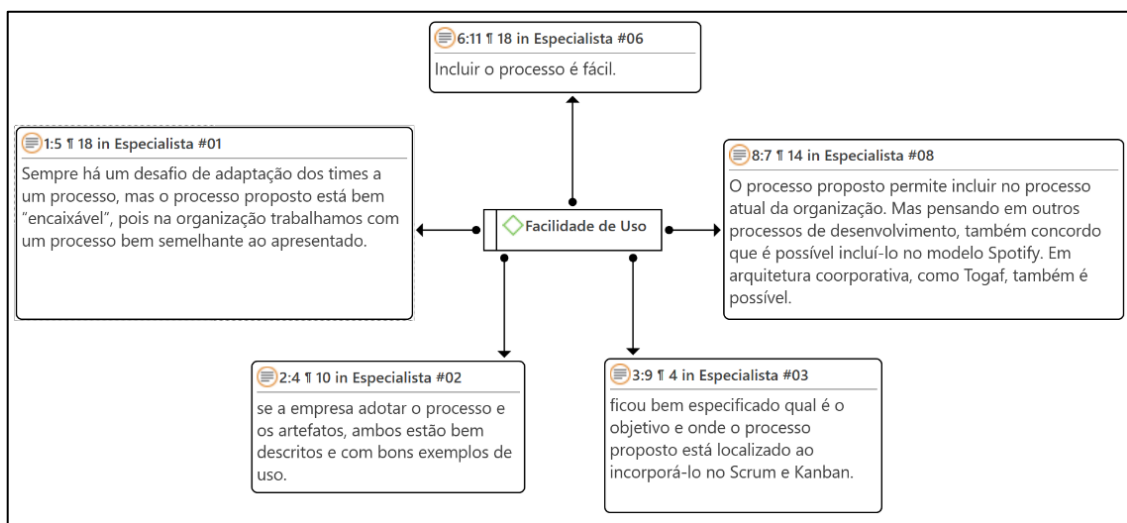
6:11 ¶ 18 in Especialista #06
Incluir o processo é fácil.

1:5 ¶ 18 in Especialista #01
Sempre há um desafio de adaptação dos times a um processo, mas o processo proposto está bem "encaixável", pois na organização trabalhamos com um processo bem semelhante ao apresentado.

Facilidade de Uso

8:7 ¶ 14 in Especialista #08
O processo proposto permite incluir no processo atual da organização. Mas pensando em outros processos de desenvolvimento, também concordo que é possível incluí-lo no modelo Spotify. Em arquitetura coorporativa, como Togaf, também é possível.

2:4 ¶ 10 in Especialista #02
se a empresa adotar o processo e os artefatos, ambos estão bem descritos e com bons exemplos de uso.

3:9 ¶ 4 in Especialista #03
ficou bem especificado qual é o objetivo e onde o processo proposto está localizado ao incorporá-lo no Scrum e Kanban.